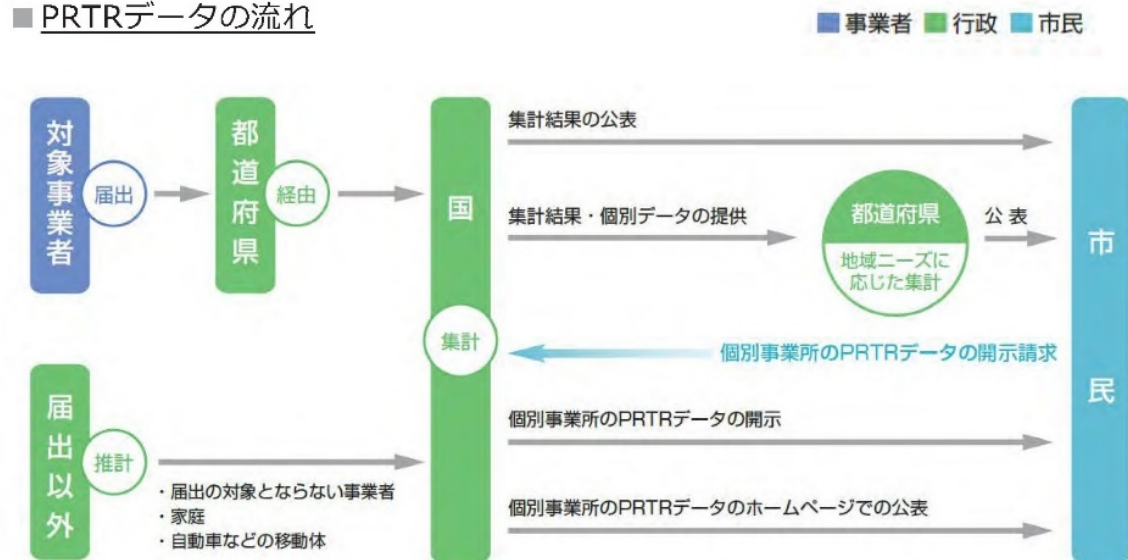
■PRTRデータの流れ

事業者 行政 市民

対象事業者

届出

都道府県

経由

国

集計

集計結果の公表

集計結果・個別データの提供

都道府県

地域ニーズに応じた集計

公表

市民

個別事業所のPRTRデータの開示請求

届出以外

推計

・届出の対象とならない事業者
・家庭
・自動車などの移動体

個別事業所のPRTRデータの開示

個別事業所のPRTRデータのホームページでの公表